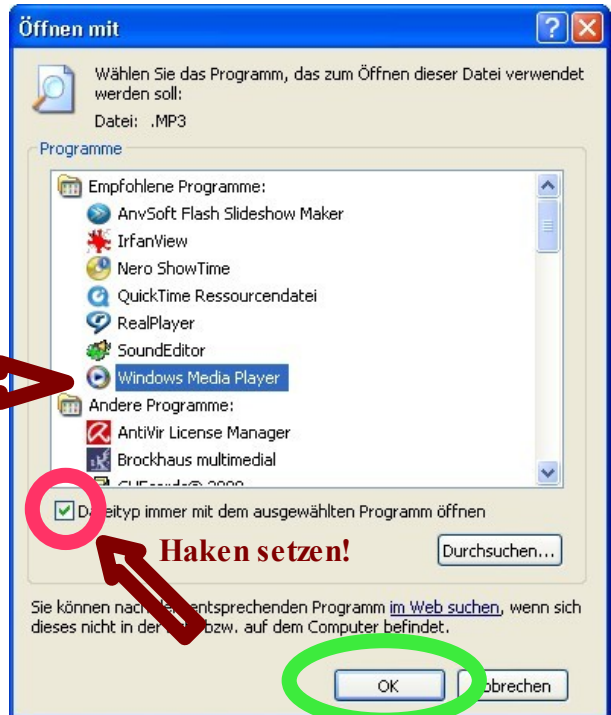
Öffnen mit

Wählen Sie das Programm, das zum Öffnen dieser Datei verwendet werden soll:

Datei: .MP3

Programme

Empfohlene Programme:

AnvSoft Flash Slideshow Maker

IrfanView

Nero ShowTime

QuickTime Ressourcendatei

RealPlayer

SoundEditor

Windows Media Player

Andere Programme:

AntiVir License Manager

Brockhaus multimedial

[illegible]

D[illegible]teityp immer mit dem ausgewählten Programm öffnen

Haken setzen!

Durchsuchen...

Sie können nach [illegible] entsprechenden Programm im Web suchen, wenn sich dieses nicht in der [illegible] bzw. auf dem Computer befindet.

OK

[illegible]bbrechen